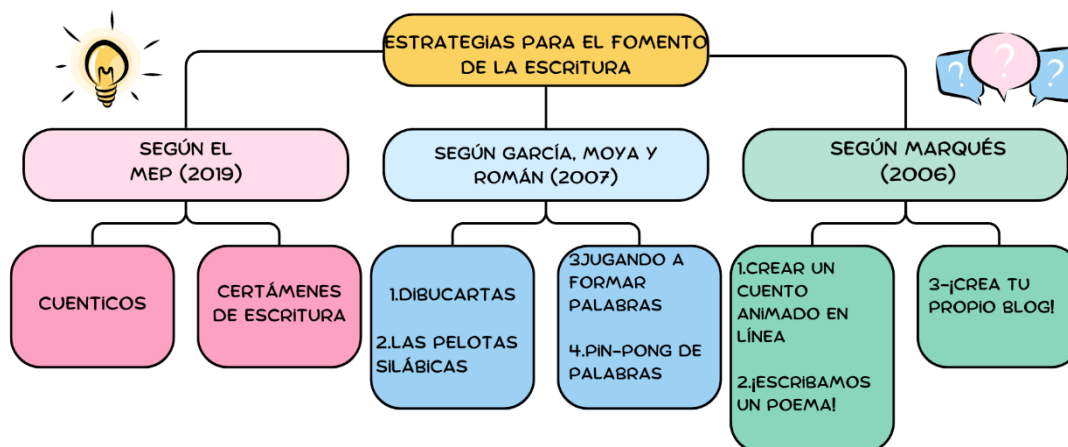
ESTRATEGIAS PARA EL FOMENTO DE LA ESCRITURA

SEGÚN EL MEP (2019)

CUENTICOS

CERTÁMENES DE ESCRITURA

SEGÚN GARCÍA, MOYA Y ROMÁN (2007)

1.DIBUCARTAS

2.LAS PELOTAS SILÁBICAS

3.JUGANDO A FORMAR PALABRAS

4.PIN-PONG DE PALABRAS

SEGÚN MARQUÉS (2006)

1.CREAR UN CUENTO ANIMADO EN LÍNEA

2.¡ESCRIBAMOS UN POEMA!

3-¡CREA TU PROPIO BLOG!

M

? ? ?